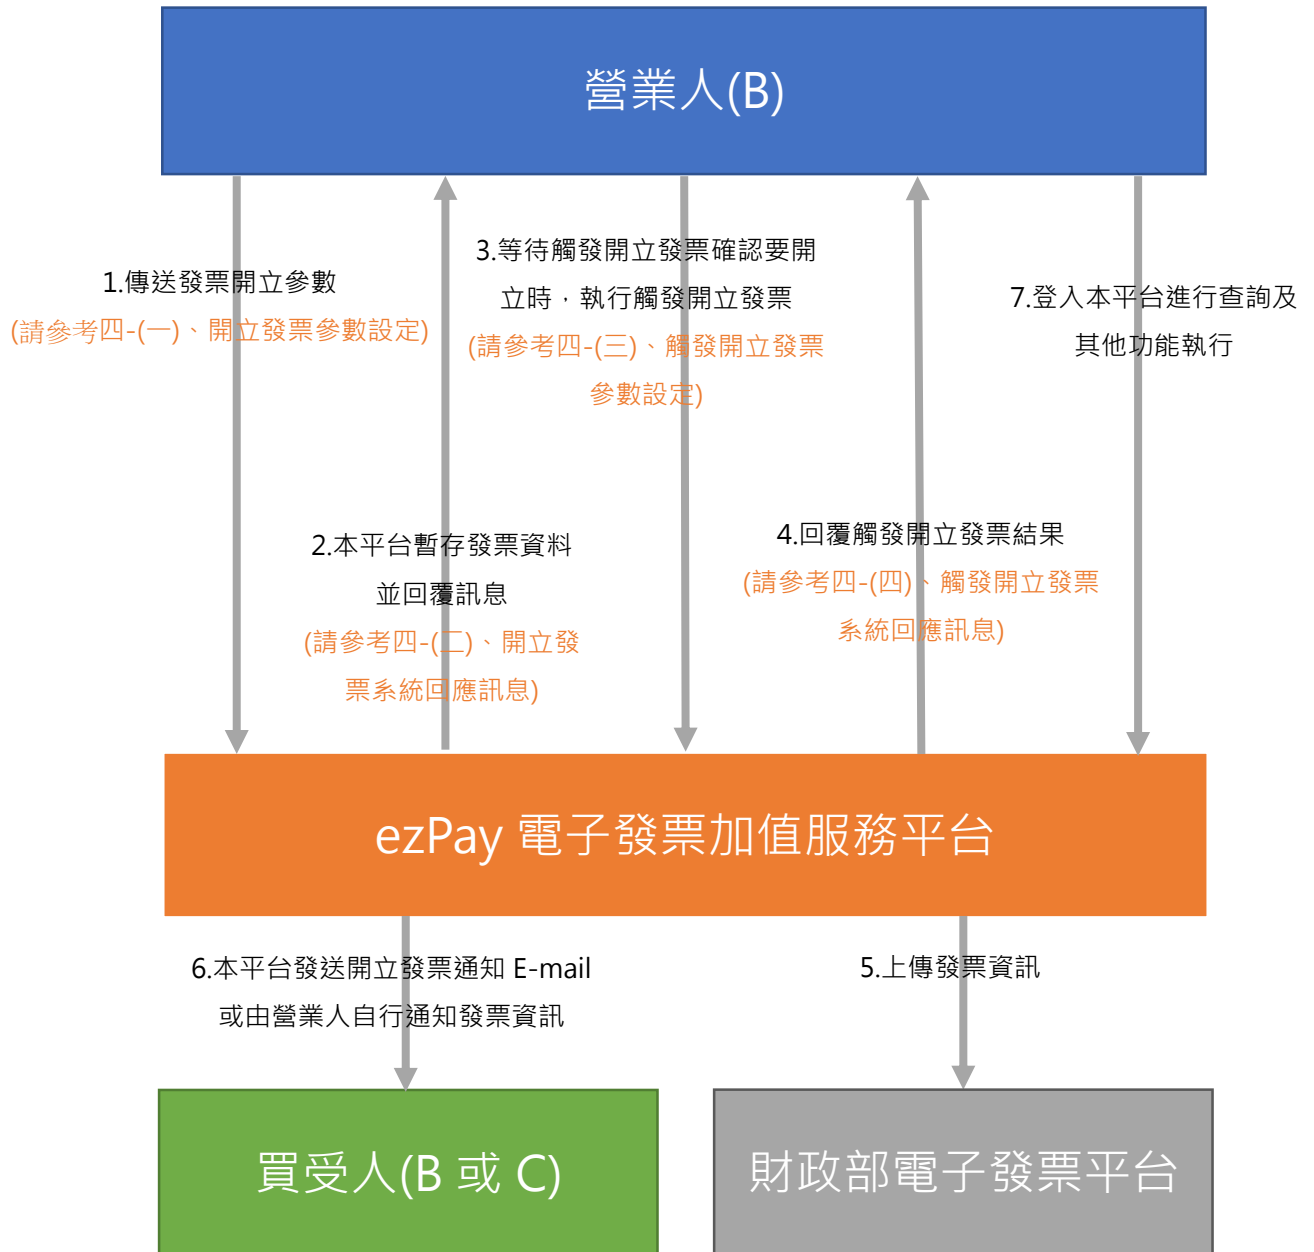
營業人(B)

1.傳送發票開立參數
(請參考四-(一)、開立發票參數設定)

3.等待觸發開立發票確認要開立時，執行觸發開立發票
(請參考四-(三)、觸發開立發票參數設定)

7.登入本平台進行查詢及其他功能執行

2.本平台暫存發票資料並回覆訊息
(請參考四-(二)、開立發票系統回應訊息)

4.回覆觸發開立發票結果
(請參考四-(四)、觸發開立發票系統回應訊息)

ezPay 電子發票加值服務平台

6.本平台發送開立發票通知 E-mail 或由營業人自行通知發票資訊

5.上傳發票資訊

買受人(B 或 C)

財政部電子發票平台